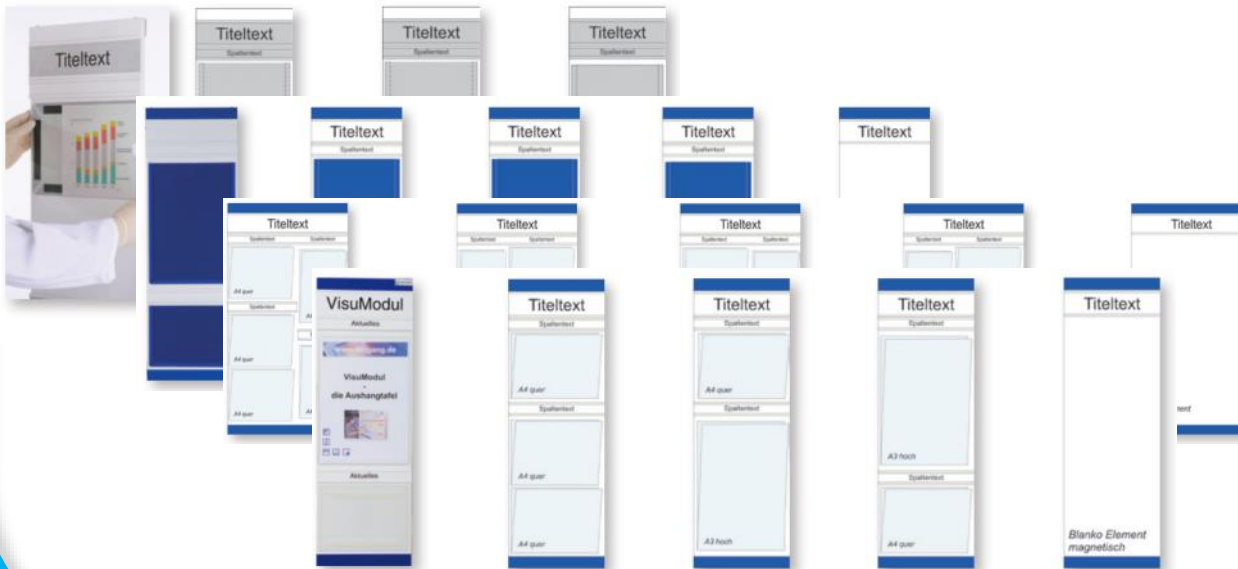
Titeltext

Titeltext
Spaltentext

Titeltext
Spaltentext

Titeltext
Spaltentext

Titeltext
Spaltentext

Titeltext
Spaltentext

Titeltext
Spaltentext

Titeltext

Titeltext
Spaltentext Spaltentext
A4 quer
Spaltentext
A4 quer
A4 quer

Titeltext
Spaltentext Spaltentext

Titeltext
Spaltentext Spaltentext

Titeltext
Spaltentext Spaltentext

Titeltext

VisuModul
Aktuelles
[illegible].de
VisuModul
-
die Aushangtafel
Aktuelles

Titeltext
Spaltentext
A4 quer
Spaltentext
A4 quer
A4 quer

Titeltext
Spaltentext
A4 quer
Spaltentext
A3 hoch

Titeltext
Spaltentext
A3 hoch
Spaltentext
A4 quer

Titeltext
Blanko Element magnetisch

ment